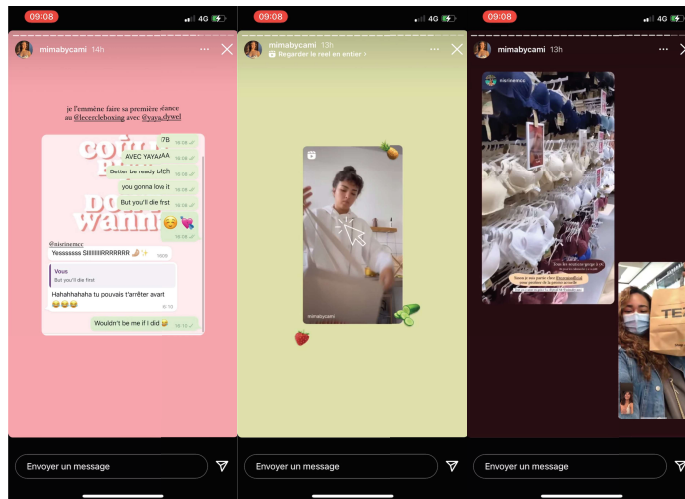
09:08
4G
mimabycami 14h
je l'emmène faire sa première séance au @lecercleboxing avec @yaya.dywel
78
16:06
AVEC YAYAAAA
16:06
Better be ready bitch
16:06
you gonna love it
16:06
But you'll die first
16:06
16:06
@nisrinemcc
Yesssssss SIIIIIIIIIRRRRRRR
Vous
But you'll die first
Hahahhahaha tu pouvais t'arrêter avant
Wouldn't be me if I did
16:10
Envoyer un message

09:08
4G
mimabycami 13h
Regarder le reel en entier ›
mimabycami
Envoyer un message

09:08
4G
mimabycami 13h
Envoyer un message